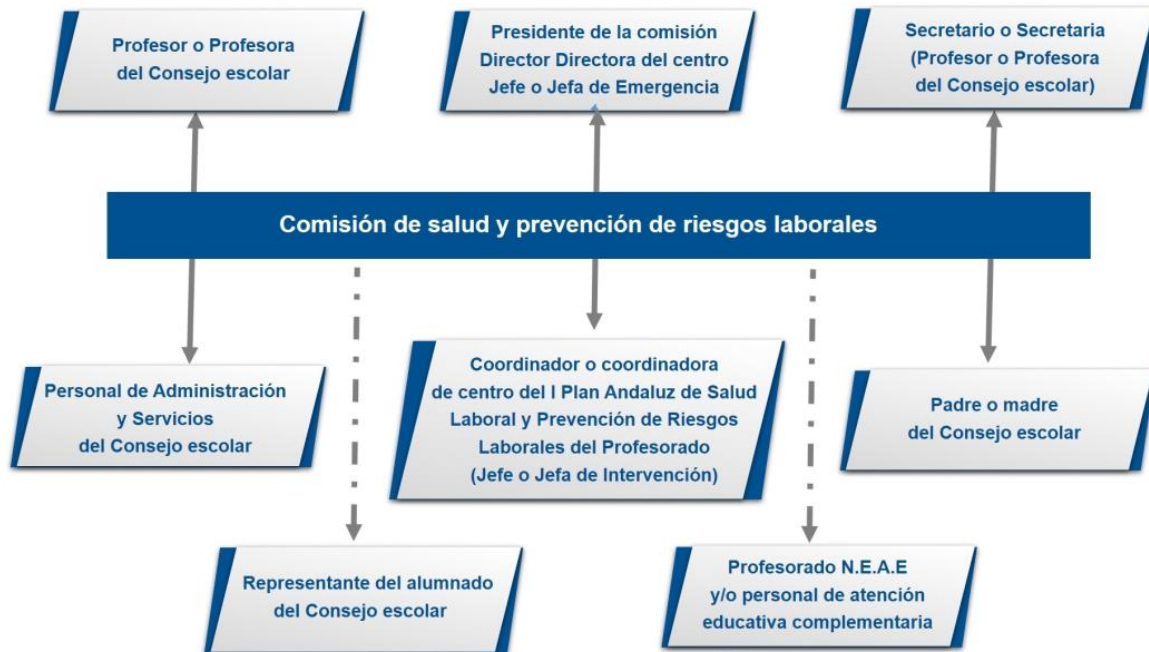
Profesor o Profesora del Consejo escolar

Presidente de la comisión
Director Directora del centro
Jefe o Jefa de Emergencia

Secretario o Secretaria (Profesor o Profesora del Consejo escolar)

Comisión de salud y prevención de riesgos laborales

Personal de Administración y Servicios del Consejo escolar

Coordinador o coordinadora de centro del I Plan Andaluz de Salud Laboral y Prevención de Riesgos Laborales del Profesorado (Jefe o Jefa de Intervención)

Padre o madre del Consejo escolar

Representante del alumnado del Consejo escolar

Profesorado N.E.A.E y/o personal de atención educativa complementaria